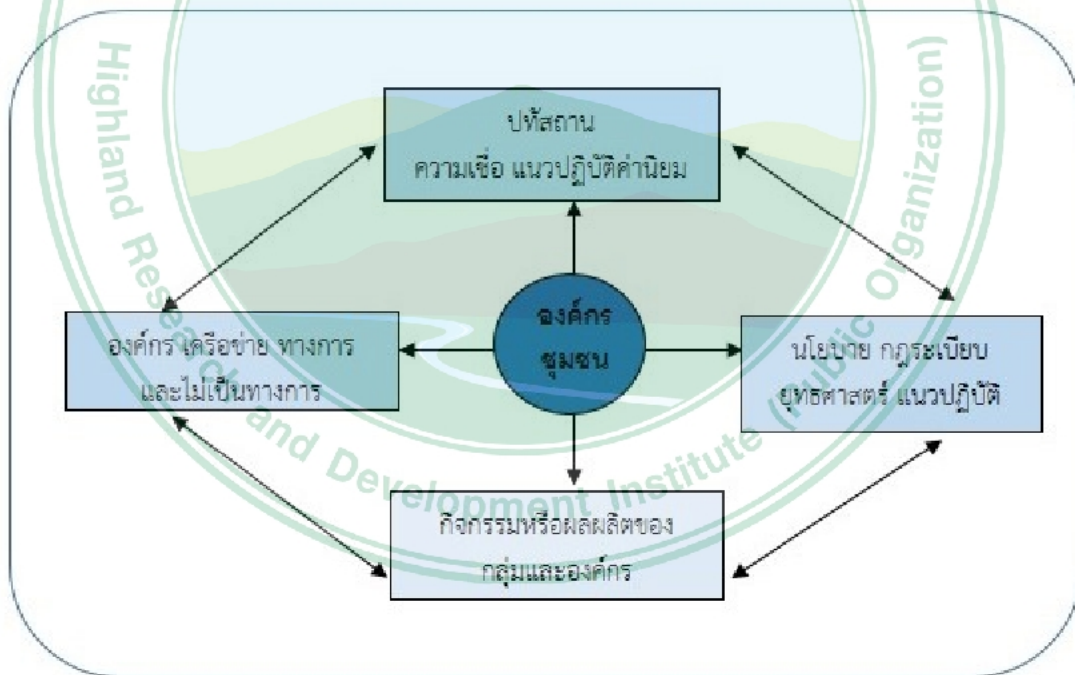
Highland Research and Development Institute (Public Organization)

ปทัสถาน
ความเชื่อ แนวปฏิบัติค่านิยม

องค์กร
ชุมชน

องค์กร เครือข่าย ทางการ
และไม่เป็นทางการ

นโยบาย กฎระเบียบ
ยุทธศาสตร์ แนวปฏิบัติ

กิจกรรมหรือผลผลิตของ
กลุ่มและองค์กร